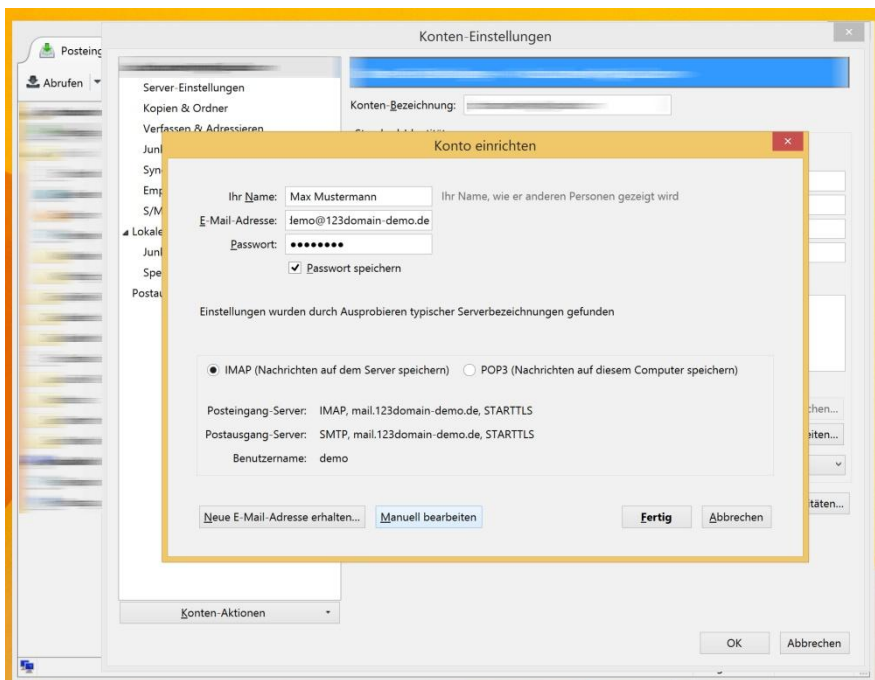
Posteing

Abrufen

Konten-Einstellungen

Server-Einstellungen
Kopien & Ordner
Verfassen & Adressieren
Junk
Syn
Emp
S/M
Lokale
Junk
Spe
Postau

Konten-Bezeichnung:

Konto einrichten

Ihr Name: Max Mustermann Ihr Name, wie er anderen Personen gezeigt wird
E-Mail-Adresse: lemo@123domain-demo.de
Passwort: ••••••••
Passwort speichern

Einstellungen wurden durch Ausprobieren typischer Serverbezeichnungen gefunden

IMAP (Nachrichten auf dem Server speichern) POP3 (Nachrichten auf diesem Computer speichern)

Posteingang-Server: IMAP, mail.123domain-demo.de, STARTTLS
Postausgang-Server: SMTP, mail.123domain-demo.de, STARTTLS
Benutzername: demo

Neue E-Mail-Adresse erhalten... Manuell bearbeiten Fertig Abbrechen

chen...
eiten...
täten...

Konten-Aktionen

OK Abbrechen